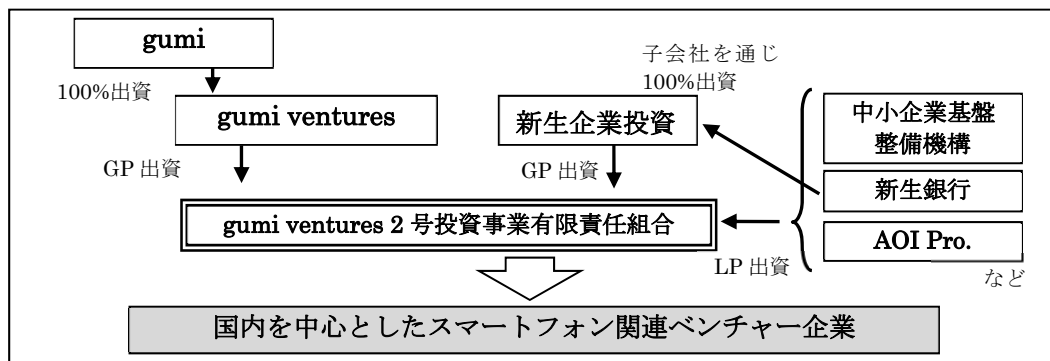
gumi

100%出資

gumi ventures

GP 出資

子会社を通じ
100%出資

新生企業投資

GP 出資

中小企業基盤整備機構

新生銀行

AOI Pro.

など

gumi ventures 2 号投資事業有限責任組合

LP 出資

国内を中心としたスマートフォン関連ベンチャー企業